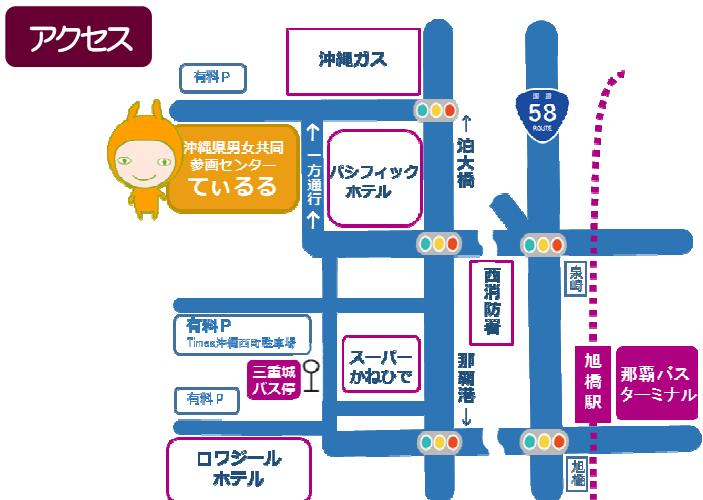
アクセス

沖縄ガス

有料P

国道 58 ROUTE

沖縄県男女共同参画センター
てぃるる

↑ 一方通行 ↑

パシフィックホテル

↑ 泊大橋

泉崎

西消防署

有料P
Times沖縄西町駐車場

スーパーかねひで

三重城バス停

那覇港 ↓

旭橋駅

那覇バスターミナル

有料P

ロワジールホテル

旭橋